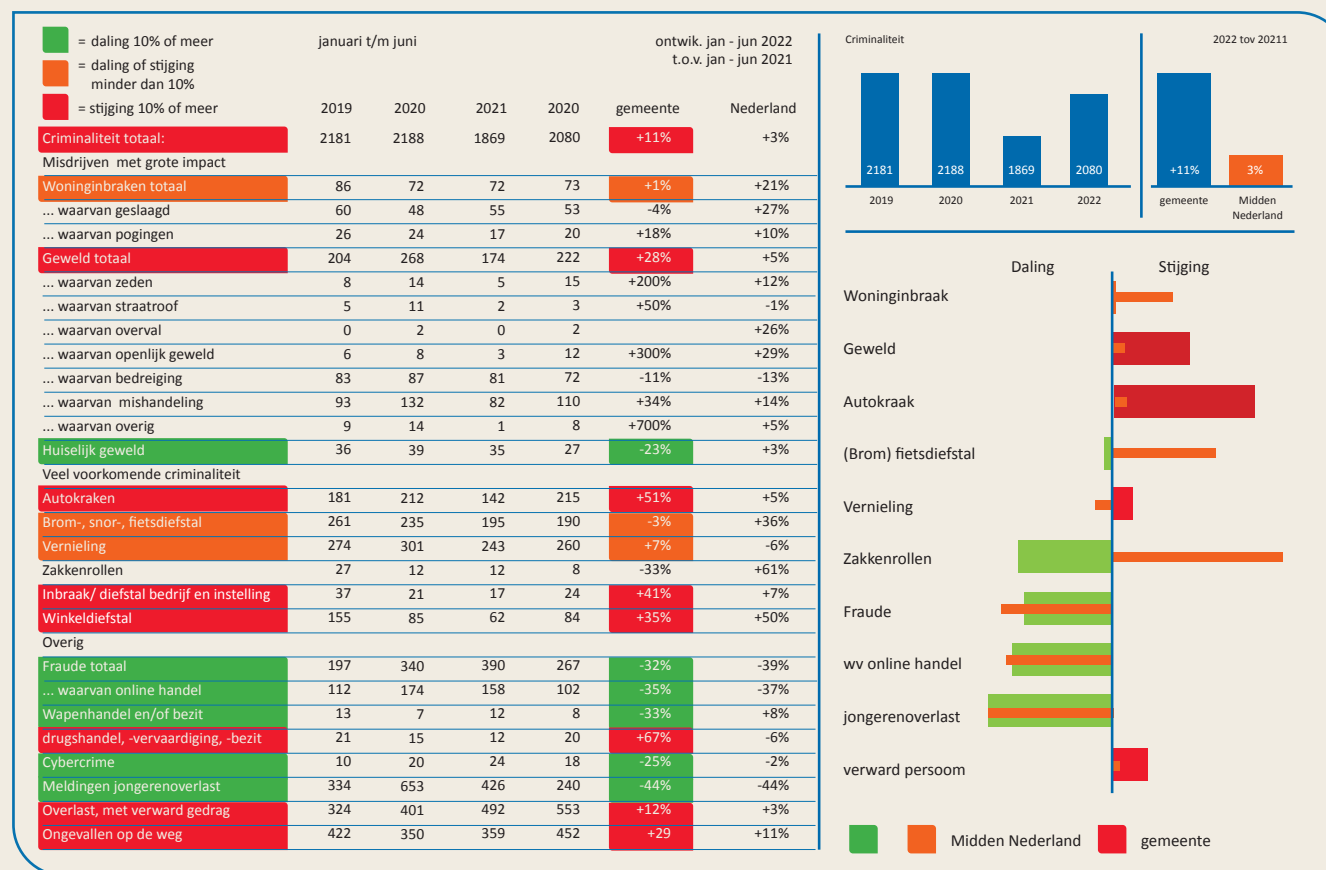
= daling 10% of meer
= daling of stijging minder dan 10%
= stijging 10% of meer

januari t/m juni

ontwik. jan - jun 2022
t.o.v. jan - jun 2021

| | 2019 | 2020 | 2021 | 2020 | gemeente | Nederland |
|---|---|---|---|---|---|---|
| Criminaliteit totaal: | 2181 | 2188 | 1869 | 2080 | +11% | +3% |
| Misdrijven met grote impact | | | | | | |
| Woninginbraken totaal | 86 | 72 | 72 | 73 | +1% | +21% |
| ... waarvan geslaagd | 60 | 48 | 55 | 53 | -4% | +27% |
| ... waarvan pogingen | 26 | 24 | 17 | 20 | +18% | +10% |
| Geweld totaal | 204 | 268 | 174 | 222 | +28% | +5% |
| ... waarvan zeden | 8 | 14 | 5 | 15 | +200% | +12% |
| ... waarvan straatroof | 5 | 11 | 2 | 3 | +50% | -1% |
| ... waarvan overval | 0 | 2 | 0 | 2 | | +26% |
| ... waarvan openlijk geweld | 6 | 8 | 3 | 12 | +300% | +29% |
| ... waarvan bedreiging | 83 | 87 | 81 | 72 | -11% | -13% |
| ... waarvan mishandeling | 93 | 132 | 82 | 110 | +34% | +14% |
| ... waarvan overig | 9 | 14 | 1 | 8 | +700% | +5% |
| Huiselijk geweld | 36 | 39 | 35 | 27 | -23% | +3% |
| Veel voorkomende criminaliteit | | | | | | |
| Autokraken | 181 | 212 | 142 | 215 | +51% | +5% |
| Brom-, snor-, fietsdiefstal | 261 | 235 | 195 | 190 | -3% | +36% |
| Vernieling | 274 | 301 | 243 | 260 | +7% | -6% |
| Zakkenrollen | 27 | 12 | 12 | 8 | -33% | +61% |
| Inbraak/ diefstal bedrijf en instelling | 37 | 21 | 17 | 24 | +41% | +7% |
| Winkeldiefstal | 155 | 85 | 62 | 84 | +35% | +50% |
| Overig | | | | | | |
| Fraude totaal | 197 | 340 | 390 | 267 | -32% | -39% |
| ... waarvan online handel | 112 | 174 | 158 | 102 | -35% | -37% |
| Wapenhandel en/of bezit | 13 | 7 | 12 | 8 | -33% | +8% |
| drugshandel, -vervaardiging, -bezit | 21 | 15 | 12 | 20 | +67% | -6% |
| Cybercrime | 10 | 20 | 24 | 18 | -25% | -2% |
| Meldingen jongerenoverlast | 334 | 653 | 426 | 240 | -44% | -44% |
| Overlast, met verward gedrag | 324 | 401 | 492 | 553 | +12% | +3% |
| Ongevallen op de weg | 422 | 350 | 359 | 452 | +29 | +11% |

Criminaliteit
2181 2188 1869 2080
2019 2020 2021 2022

2022 tov 20211
+11% 3%
gemeente Midden Nederland

Daling Stijging
Woninginbraak
Geweld
Autokraak
(Brom) fietsdiefstal
Vernieling
Zakkenrollen
Fraude
wv online handel
jongerenoverlast
verward persoom

Midden Nederland gemeente